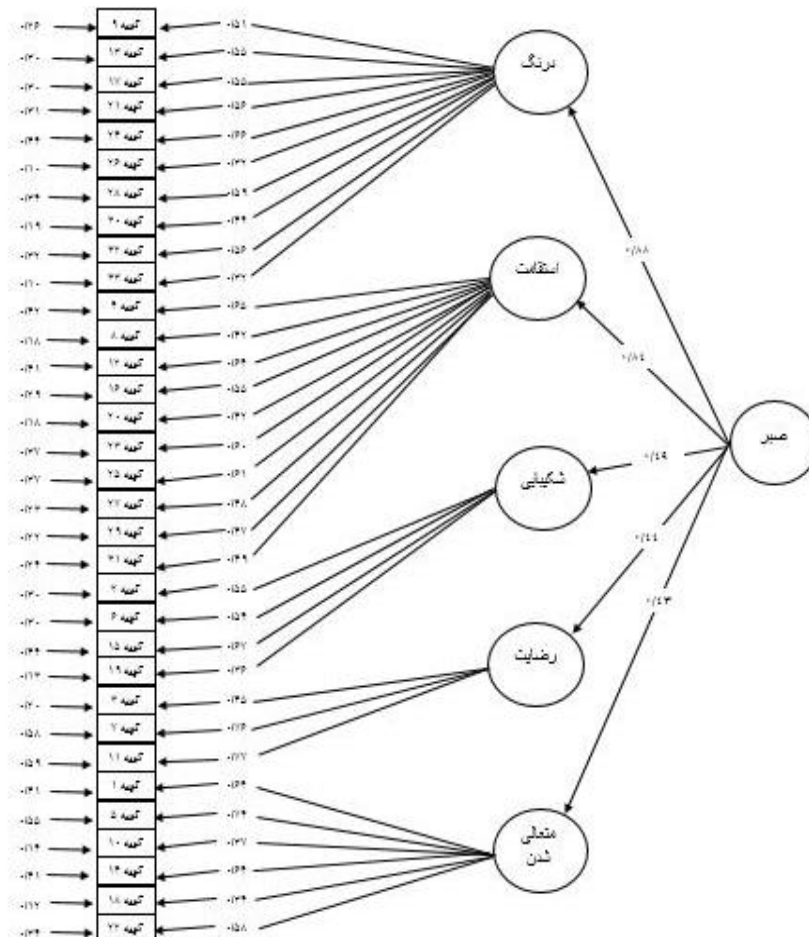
درنگ
استقامت
شکیبایی
رضایت
متعالی شدن
صبر

۰/۸۸
۰/۸۴
۰/۱۹
۰/۱۱
۰/۱۳

گویه ۹ ۰/۵۱ ۰/۲۶
گویه ۱۳ ۰/۵۵ ۰/۳۰
گویه ۱۷ ۰/۵۵ ۰/۳۰
گویه ۲۱ ۰/۵۶ ۰/۳۱
گویه ۲۴ ۰/۶۶ ۰/۴۴
گویه ۲۶ ۰/۳۲ ۰/۱۰
گویه ۲۸ ۰/۵۹ ۰/۳۴
گویه ۳۰ ۰/۴۴ ۰/۱۹
گویه ۳۲ ۰/۵۶ ۰/۳۲
گویه ۳۳ ۰/۳۲ ۰/۱۰
گویه ۴ ۰/۶۵ ۰/۴۲
گویه ۸ ۰/۴۲ ۰/۱۸
گویه ۱۲ ۰/۶۴ ۰/۴۱
گویه ۱۶ ۰/۵۵ ۰/۲۹
گویه ۲۰ ۰/۴۲ ۰/۱۸
گویه ۲۳ ۰/۶۰ ۰/۳۷
گویه ۲۵ ۰/۶۱ ۰/۳۷
گویه ۲۷ ۰/۴۸ ۰/۲۲
گویه ۲۹ ۰/۴۷ ۰/۲۲
گویه ۳۱ ۰/۴۹ ۰/۲۴
گویه ۲ ۰/۵۵ ۰/۳۰
گویه ۶ ۰/۵۴ ۰/۳۰
گویه ۱۵ ۰/۶۲ ۰/۳۴
گویه ۱۹ ۰/۳۶ ۰/۱۳
گویه ۳ ۰/۴۵ ۰/۲۰
گویه ۷ ۰/۲۶ ۰/۵۸
گویه ۱۱ ۰/۲۷ ۰/۵۹
گویه ۱ ۰/۶۴ ۰/۴۱
گویه ۵ ۰/۲۴ ۰/۵۵
گویه ۱۰ ۰/۳۷ ۰/۱۴
گویه ۱۴ ۰/۶۴ ۰/۴۱
گویه ۱۸ ۰/۳۴ ۰/۱۲
گویه ۲۲ ۰/۵۸ ۰/۳۴